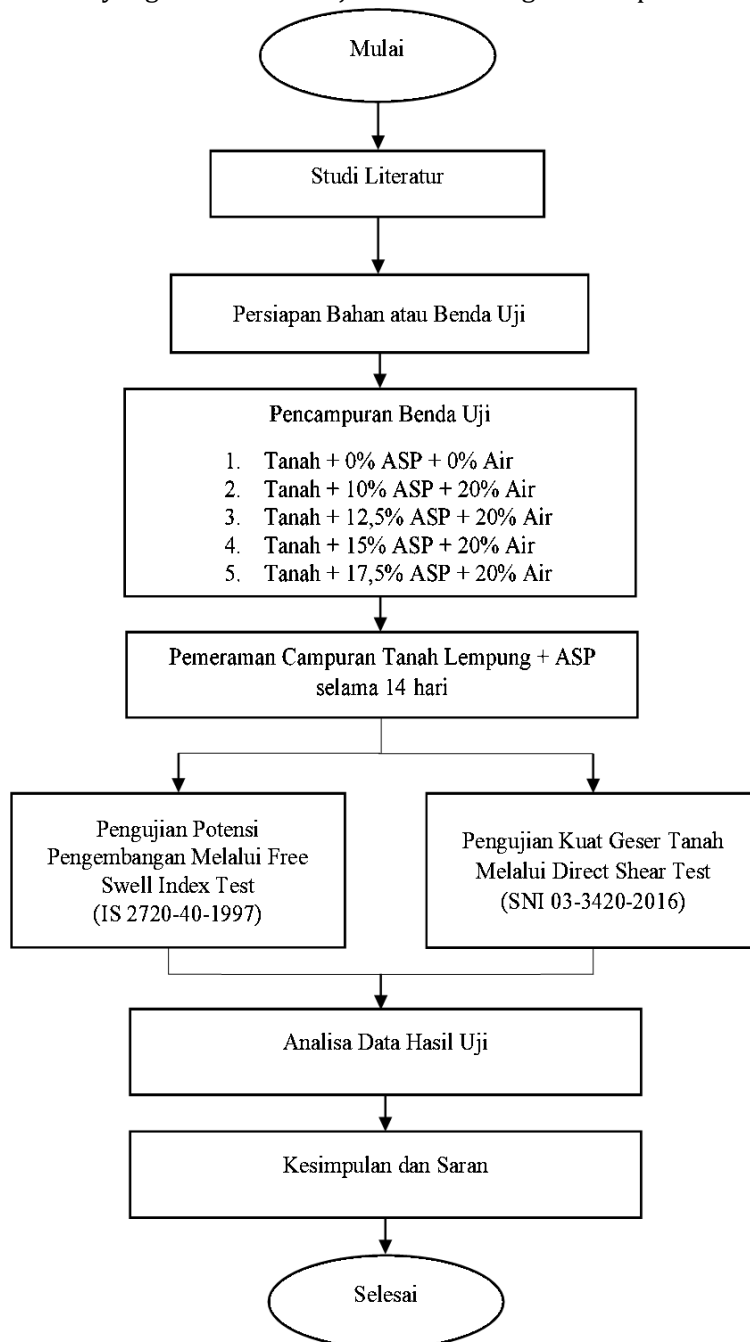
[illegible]

Mulai

Studi Literatur

Persiapan Bahan atau Benda Uji

Pencampuran Benda Uji

1. Tanah + 0% ASP + 0% Air
2. Tanah + 10% ASP + 20% Air
3. Tanah + 12,5% ASP + 20% Air
4. Tanah + 15% ASP + 20% Air
5. Tanah + 17,5% ASP + 20% Air

Pemeraman Campuran Tanah Lempung + ASP selama 14 hari

Pengujian Potensi Pengembangan Melalui Free Swell Index Test (IS 2720-40-1997)

Pengujian Kuat Geser Tanah Melalui Direct Shear Test (SNI 03-3420-2016)

Analisa Data Hasil Uji

Kesimpulan dan Saran

Selesai